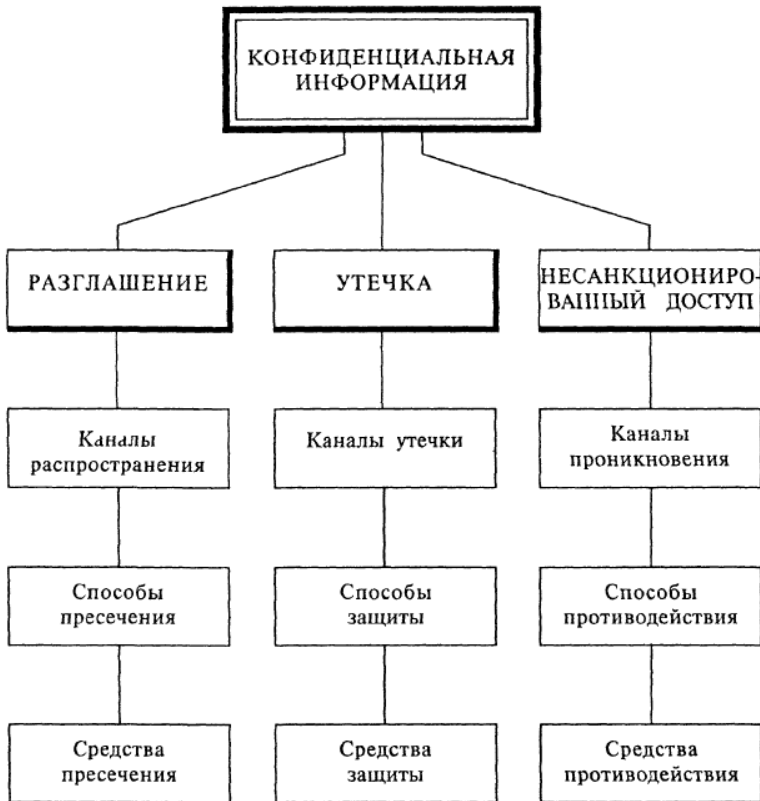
КОНФИДЕНЦИАЛЬНАЯ ИНФОРМАЦИЯ

РАЗГЛАШЕНИЕ

УТЕЧКА

НЕСАНКЦИОНИРОВАННЫЙ ДОСТУП

Каналы распространения

Каналы утечки

Каналы проникновения

Способы пресечения

Способы защиты

Способы противодействия

Средства пресечения

Средства защиты

Средства противодействия